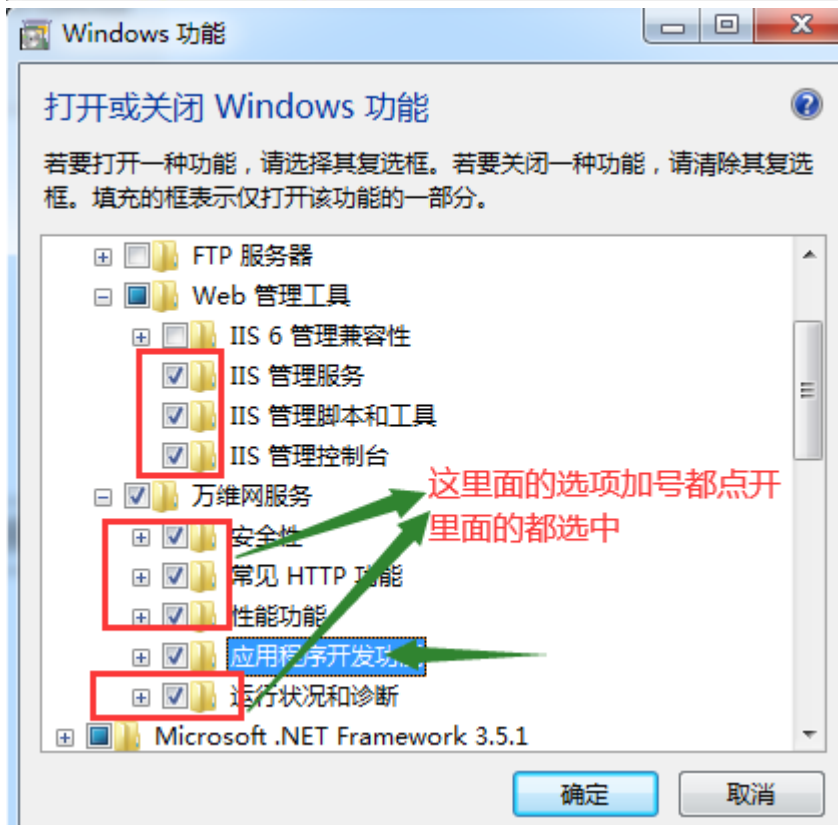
Windows 功能

打开或关闭 Windows 功能

若要打开一种功能，请选择其复选框。若要关闭一种功能，请清除其复选框。填充的框表示仅打开该功能的一部分。

FTP 服务器
Web 管理工具
IIS 6 管理兼容性
IIS 管理服务
IIS 管理脚本和工具
IIS 管理控制台
万维网服务
安全性
常见 HTTP 功能
性能功能
应用程序开发功能
运行状况和诊断
Microsoft .NET Framework 3.5.1

这里面的选项加号都点开里面的都选中

确定
取消